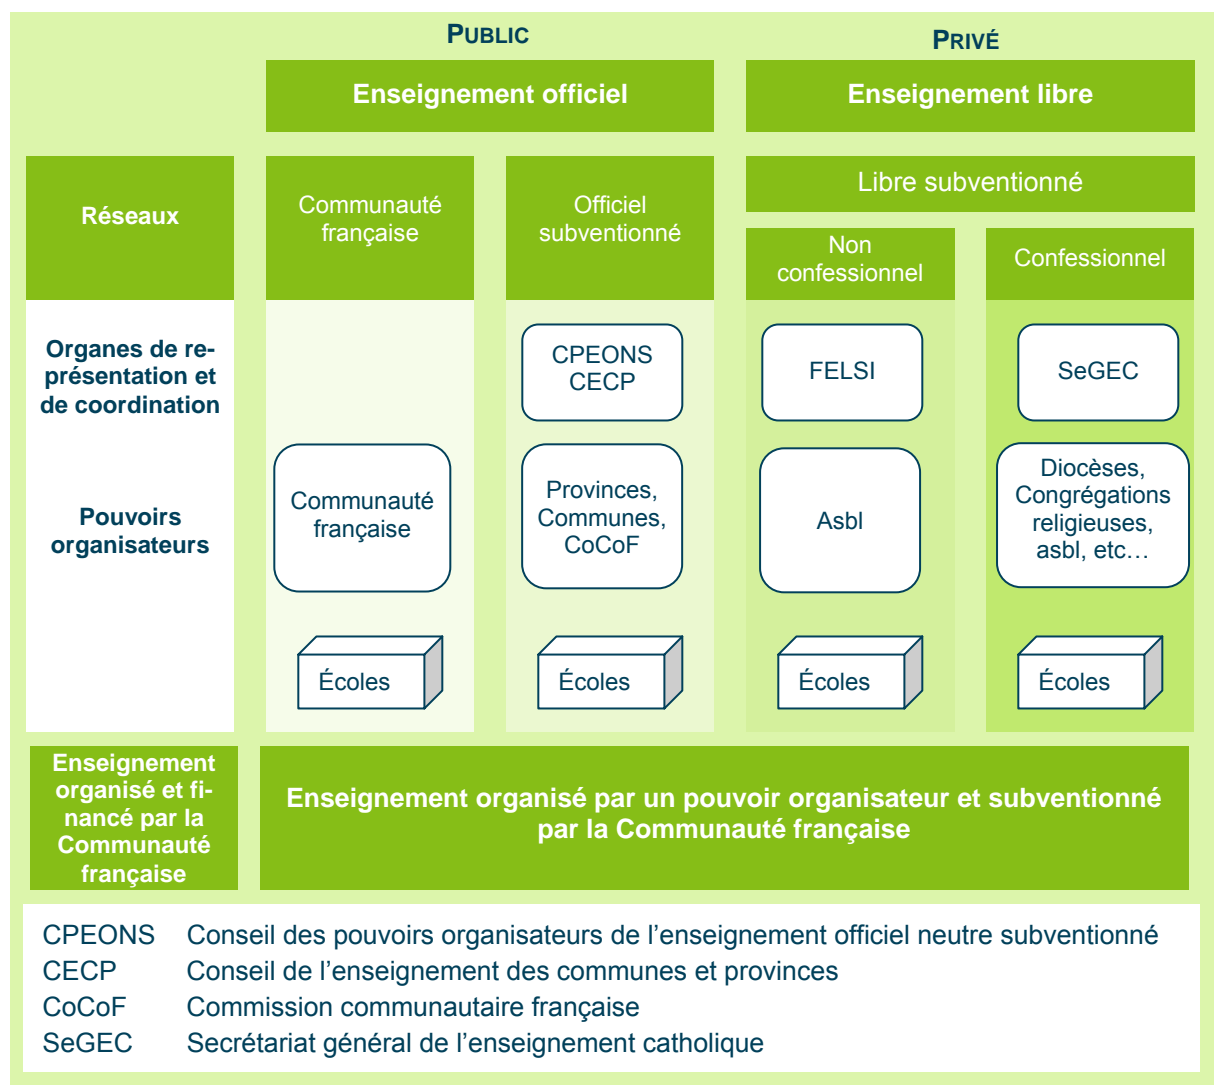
PUBLIC

PRIVÉ

Enseignement officiel

Enseignement libre

Réseaux

Communauté française

Officiel subventionné

Libre subventionné

Non confessionnel

Confessionnel

Organes de représentation et de coordination

CPEONS CECP

FELSI

SeGEC

Pouvoirs organisateurs

Communauté française

Provinces, Communes, CoCoF

Asbl

Diocèses, Congrégations religieuses, asbl, etc…

Écoles

Écoles

Écoles

Écoles

Enseignement organisé et financé par la Communauté française

Enseignement organisé par un pouvoir organisateur et subventionné par la Communauté française

| | |
|---|---|
| CPEONS | Conseil des pouvoirs organisateurs de l’enseignement officiel neutre subventionné |
| CECP | Conseil de l’enseignement des communes et provinces |
| CoCoF | Commission communautaire française |
| SeGEC | Secrétariat général de l’enseignement catholique |